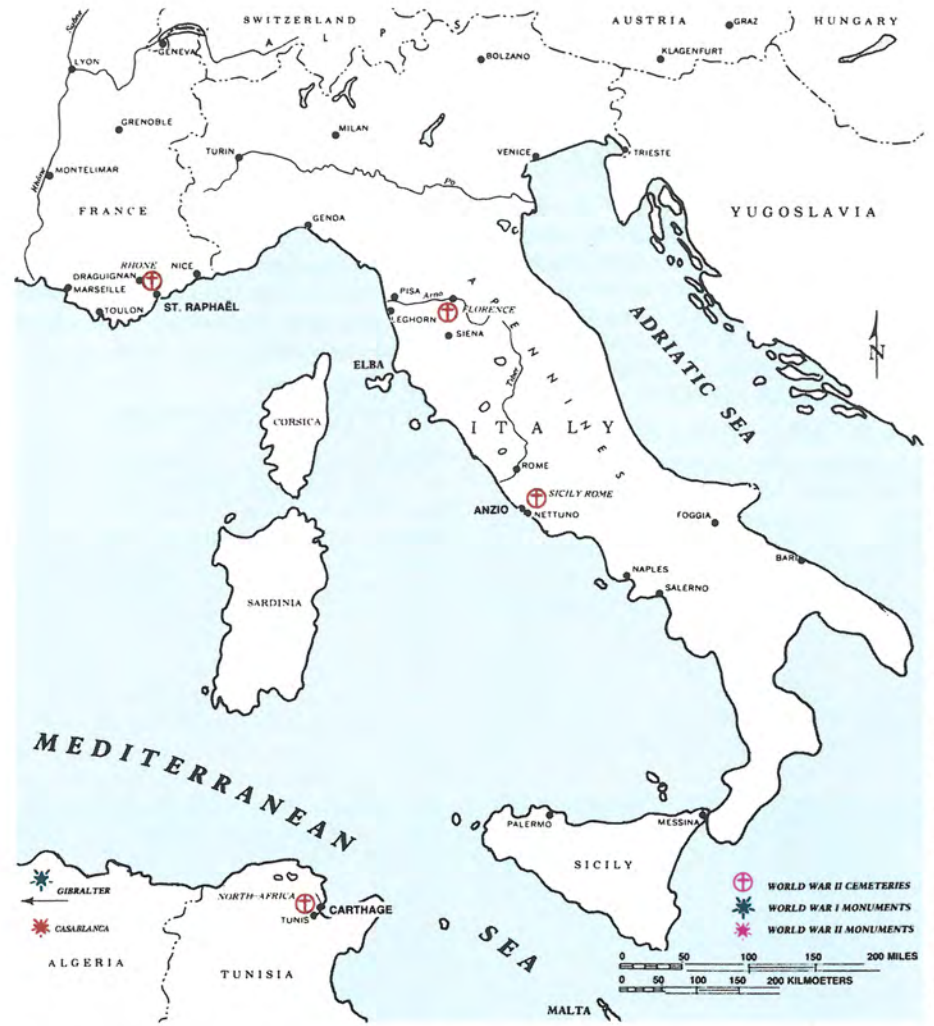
SWITZERLAND
A L P S
AUSTRIA
GRAZ
HUNGARY
Saône
LYON
GENEVA
BOLZANO
KLAGENFURT
GRENOBLE
MILAN
TURIN
VENICE
TRIESTE
Rhône
MONTELIMAR
Po
FRANCE
YUGOSLAVIA
GENOA
RHONE
DRAGUIGNAN
NICE
MARSEILLE
TOULON
ST. RAPHAËL
PISA
Arno
FLORENCE
LEGHORN
SIENA
ADRIATIC SEA
N
A P E N N I N E S
ELBA
Tiber
CORSICA
I T A L Y
ROME
SICILY ROME
ANZIO
NETTUNO
FOGGIA
BARI
NAPLES
SALERNO
SARDINIA
MEDITERRANEAN
PALERMO
MESSINA
SICILY
GIBRALTER
NORTH AFRICA
TUNIS
CARTHAGE
CASABLANCA
ALGERIA
TUNISIA
SEA
WORLD WAR II CEMETERIES
WORLD WAR I MONUMENTS
WORLD WAR II MONUMENTS
0 50 100 150 200 MILES
0 50 100 150 200 KILMOETERS
MALTA